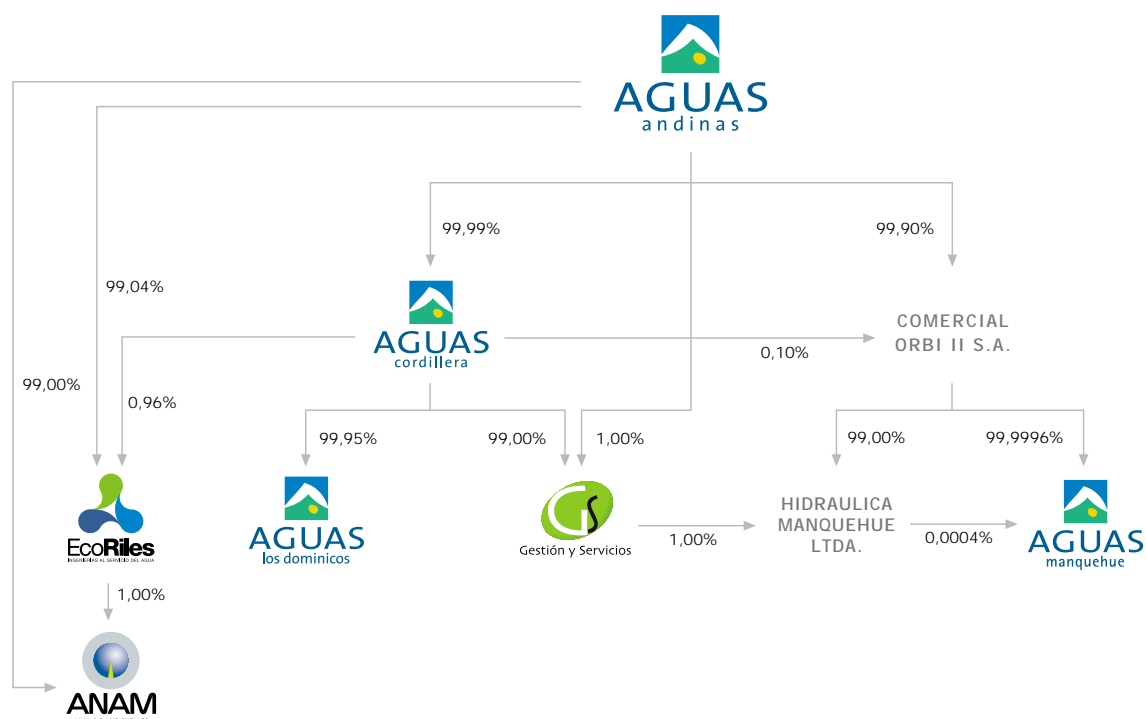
AGUAS andinas

99,99%

99,90%

99,04%

AGUAS cordillera

COMERCIAL ORBI II S.A.

0,10%

99,00%

0,96%

99,95%

99,00%

1,00%

99,00%

99,9996%

EcoRiles
INGENIERÍA AL SERVICIO DEL AGUA

AGUAS los dominicos

GS
Gestión y Servicios

1,00%

HIDRAULICA MANQUEHUE LTDA.

0,0004%

AGUAS manquehue

1,00%

ANAM
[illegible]